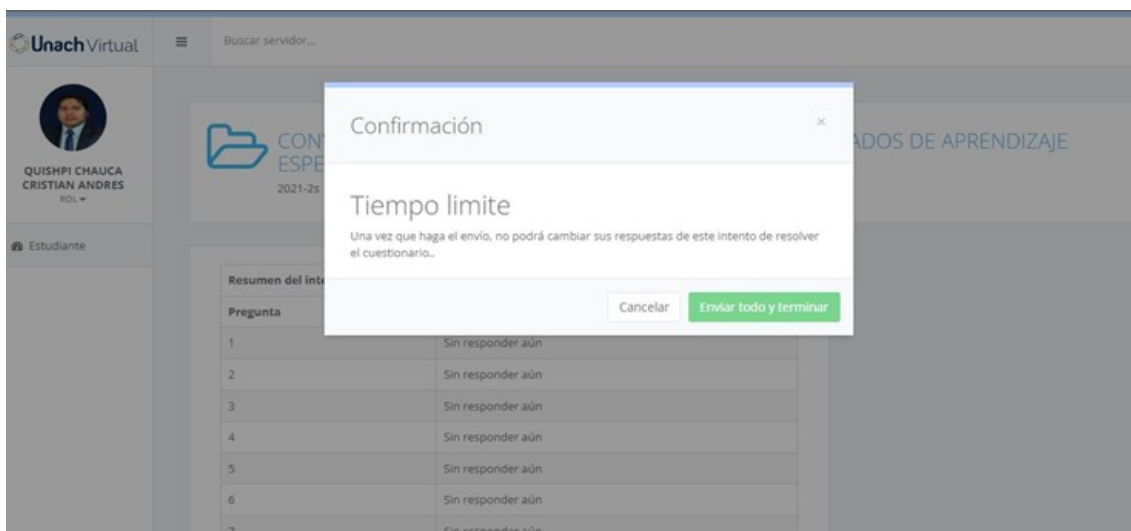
Unach Virtual

Buscar servidor...

QUISHPI CHAUCA CRISTIAN ANDRES
ROL

Estudiante

CON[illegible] ESPE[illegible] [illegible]ADOS DE APRENDIZAJE
2021-2s

Confirmación

×

Tiempo limite

Una vez que haga el envío, no podrá cambiar sus respuestas de este intento de resolver el cuestionario..

Cancelar

Enviar todo y terminar

| Resumen del int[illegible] | |
|---|---|
| Pregunta | |
| 1 | Sin responder aún |
| 2 | Sin responder aún |
| 3 | Sin responder aún |
| 4 | Sin responder aún |
| 5 | Sin responder aún |
| 6 | Sin responder aún |
| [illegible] | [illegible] |